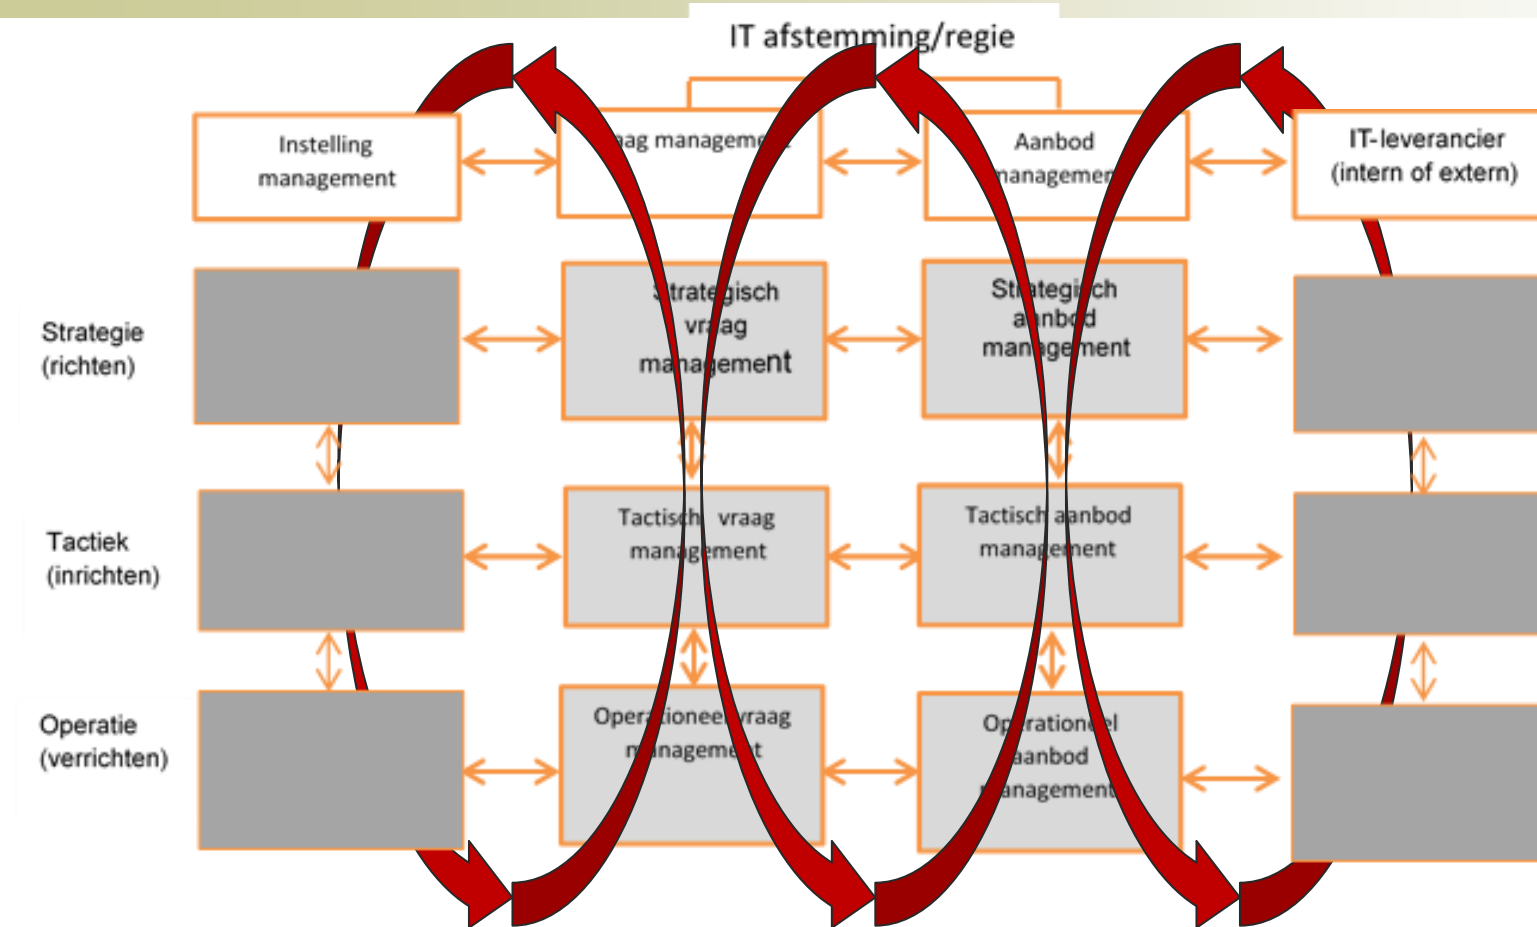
IT afstemming/regie

Instelling management

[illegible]ag managemen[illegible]

Aanbod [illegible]anagemen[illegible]

IT-leverancier (intern of extern)

Strategie (richten)

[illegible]trategisch vra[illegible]ag ma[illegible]nagement

Str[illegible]ategi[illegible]ch a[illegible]nbo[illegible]d mana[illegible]gement

Tactiek (inrichten)

Tactisch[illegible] vraag management

Tactisch aanbod management

Operatie (verrichten)

Opera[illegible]tionee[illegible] vraag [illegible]managem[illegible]nt

Op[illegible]erationeel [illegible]aanbod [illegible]anagement